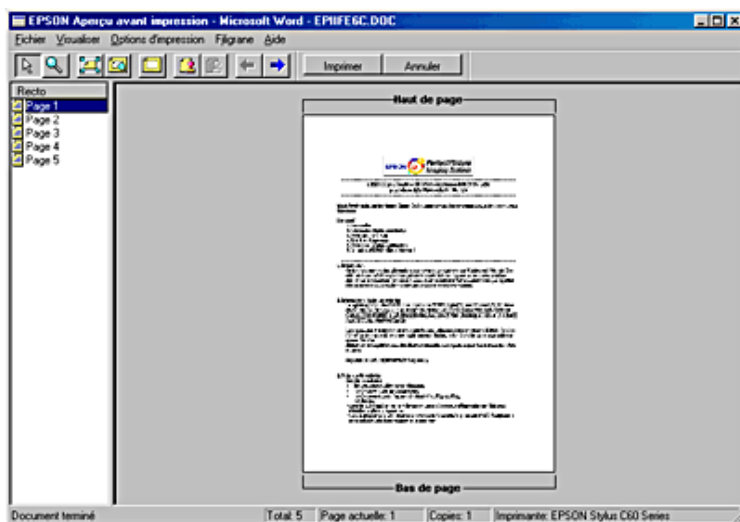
EPSON Aperçu avant impression - Microsoft Word - EPIIFE6C.DOC

Fichier Visualiser Options d'impression Filigrane Aide

Imprimer Annuler

Recto
Page 1
Page 2
Page 3
Page 4
Page 5

Haut de page

EPSON

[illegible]

Bas de page

Document terminé | Total: 5 | Page actuelle: 1 | Copies: 1 | Imprimante: EPSON Stylus C60 Series